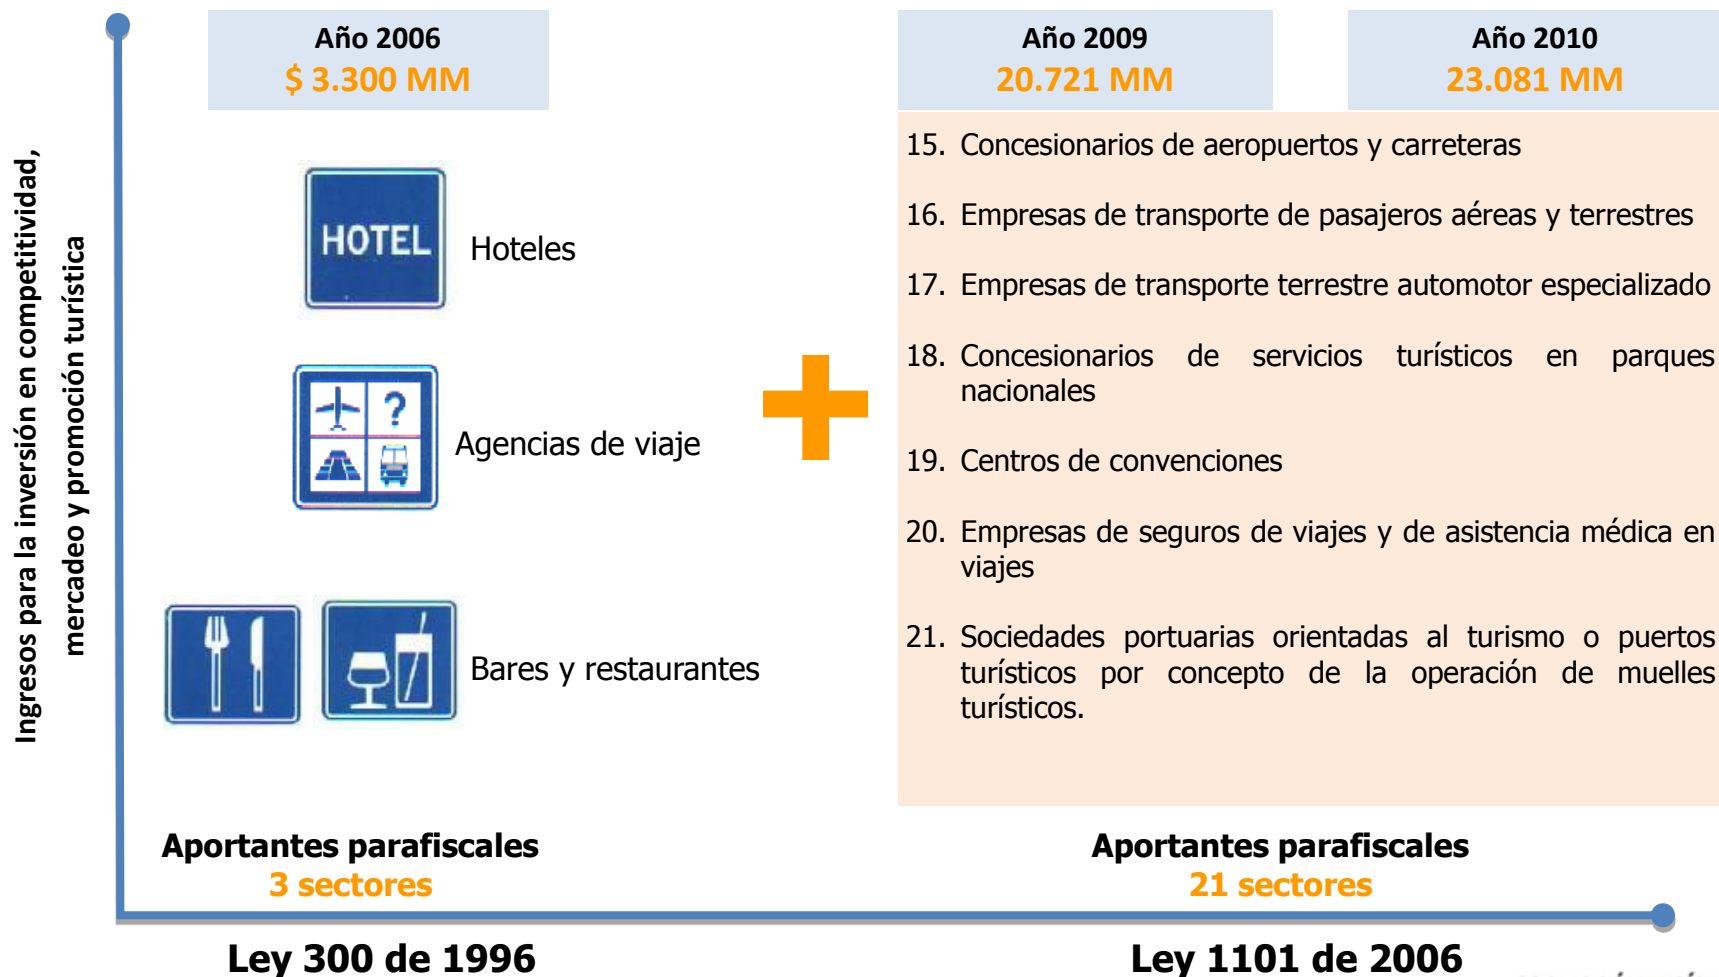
Ingresos para la inversión en competitividad, mercadeo y promoción turística

Año 2006
$ 3.300 MM

Año 2009
20.721 MM

Año 2010
23.081 MM

HOTEL

Hoteles

Agencias de viaje

Bares y restaurantes

15. Concesionarios de aeropuertos y carreteras

16. Empresas de transporte de pasajeros aéreas y terrestres

17. Empresas de transporte terrestre automotor especializado

18. Concesionarios de servicios turísticos en parques nacionales

19. Centros de convenciones

20. Empresas de seguros de viajes y de asistencia médica en viajes

21. Sociedades portuarias orientadas al turismo o puertos turísticos por concepto de la operación de muelles turísticos.

Aportantes parafiscales
3 sectores

Aportantes parafiscales
21 sectores

Ley 300 de 1996

Ley 1101 de 2006